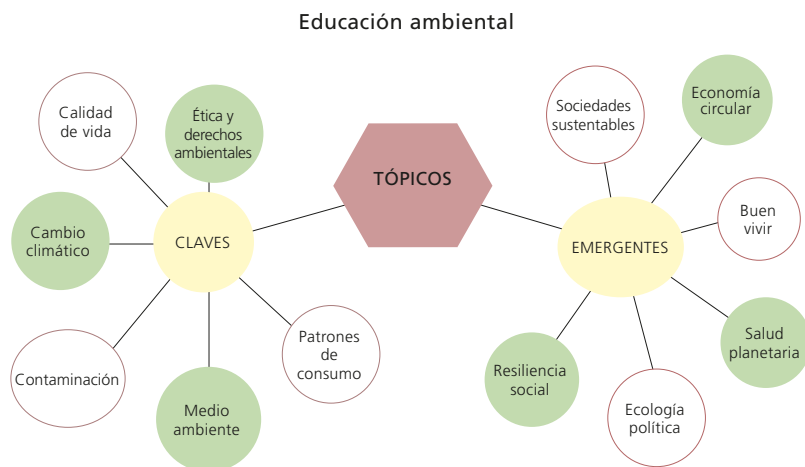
Educación ambiental

TÓPICOS

CLAVES

Calidad de vida

Ética y derechos ambientales

Cambio climático

Contaminación

Medio ambiente

Patrones de consumo

EMERGENTES

Sociedades sustentables

Economía circular

Buen vivir

Salud planetaria

Ecología política

Resiliencia social